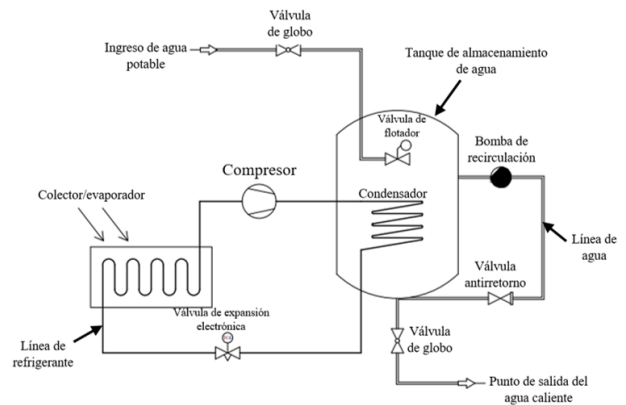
Válvula de globo

Ingreso de agua potable

Tanque de almacenamiento de agua

Válvula de flotador

Bomba de recirculación

Compresor

Colector/evaporador

Condensador

Línea de agua

Válvula antirretorno

Válvula de expansión electrónica

Línea de refrigerante

Válvula de globo

Punto de salida del agua caliente